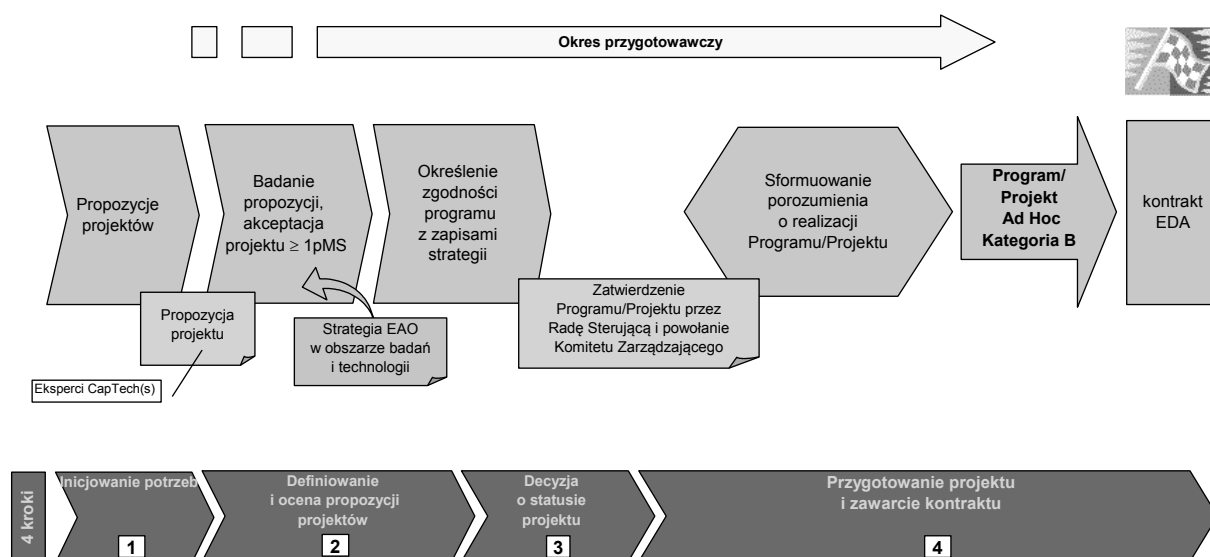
Okres przygotowawczy

Propozycje projektów

Badanie propozycji, akceptacja projektu $\geq$ 1pMS

Określenie zgodności programu z zapisami strategii

Sformuowanie porozumienia o realizacji Programu/Projektu

Program/ Projekt Ad Hoc Kategoria B

kontrakt EDA

Propozycja projektu

Strategia EAO w obszarze badań i technologii

Zatwierdzenie Programu/Projektu przez Radę Sterującą i powołanie Komitetu Zarządzającego

Eksperci CapTech(s)

4 kroki

Inicjowanie potrzeb

1

Definiowanie i ocena propozycji projektów

2

Decyzja o statusie projektu

3

Przygotowanie projektu i zawarcie kontraktu

4